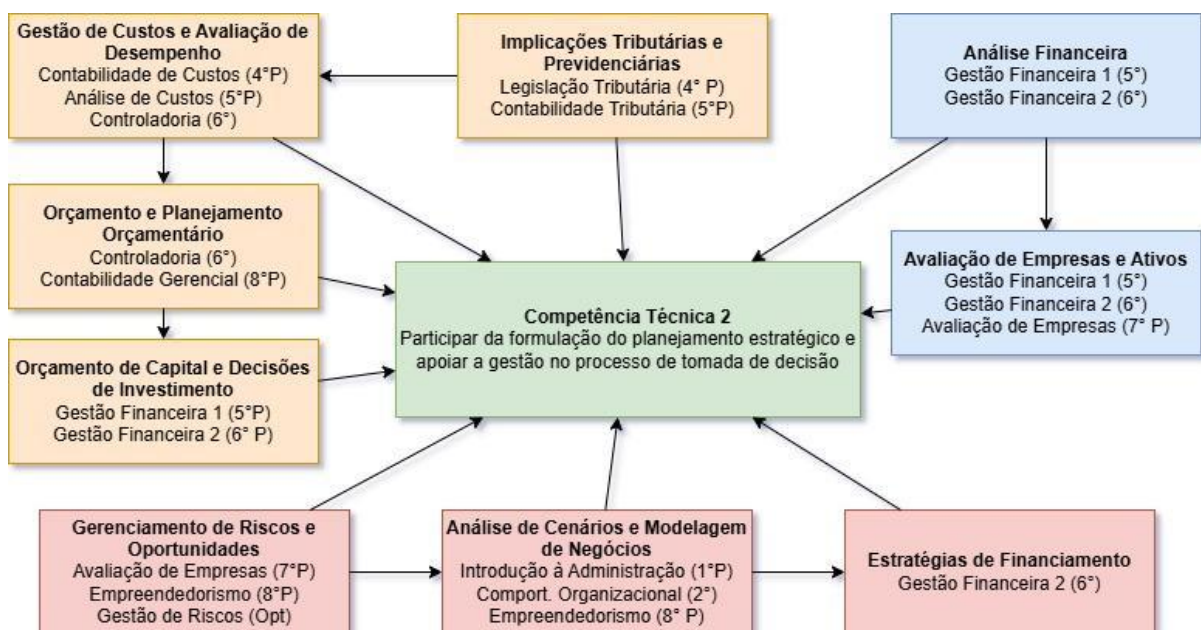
Gestão de Custos e Avaliação de Desempenho
Contabilidade de Custos (4°P)
Análise de Custos (5°P)
Controladoria (6°)

Implicações Tributárias e Previdenciárias
Legislação Tributária (4° P)
Contabilidade Tributária (5°P)

Análise Financeira
Gestão Financeira 1 (5°)
Gestão Financeira 2 (6°)

Orçamento e Planejamento Orçamentário
Controladoria (6°)
Contabilidade Gerencial (8°P)

Avaliação de Empresas e Ativos
Gestão Financeira 1 (5°)
Gestão Financeira 2 (6°)
Avaliação de Empresas (7° P)

Competência Técnica 2
Participar da formulação do planejamento estratégico e apoiar a gestão no processo de tomada de decisão

Orçamento de Capital e Decisões de Investimento
Gestão Financeira 1 (5°P)
Gestão Financeira 2 (6° P)

Gerenciamento de Riscos e Oportunidades
Avaliação de Empresas (7°P)
Empreendedorismo (8°P)
Gestão de Riscos (Opt)

Análise de Cenários e Modelagem de Negócios
Introdução à Administração (1°P)
Comport. Organizacional (2°)
Empreendedorismo (8° P)

Estratégias de Financiamento
Gestão Financeira 2 (6°)